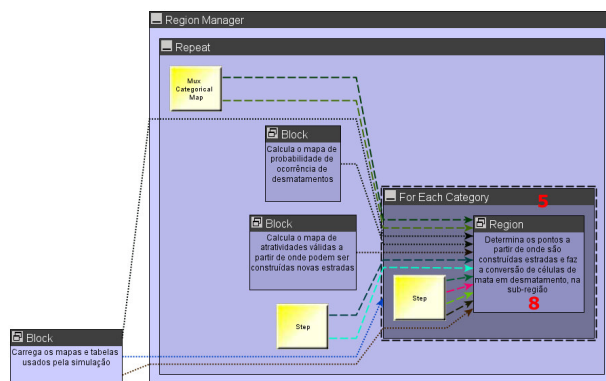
Region Manager

Repeat

Mux Categorical Map

Block

Calcula o mapa de probabilidade de ocorrência de desmatamentos

Block

Calcula o mapa de atratividades válidas a partir de onde podem ser construídas novas estradas

Step

For Each Category

5

Region

Determina os pontos a partir de onde são construídas estradas e faz a conversão de células de mata em desmatamento, na sub-região

8

Step

Block

Carrega os mapas e tabelas usados pela simulação